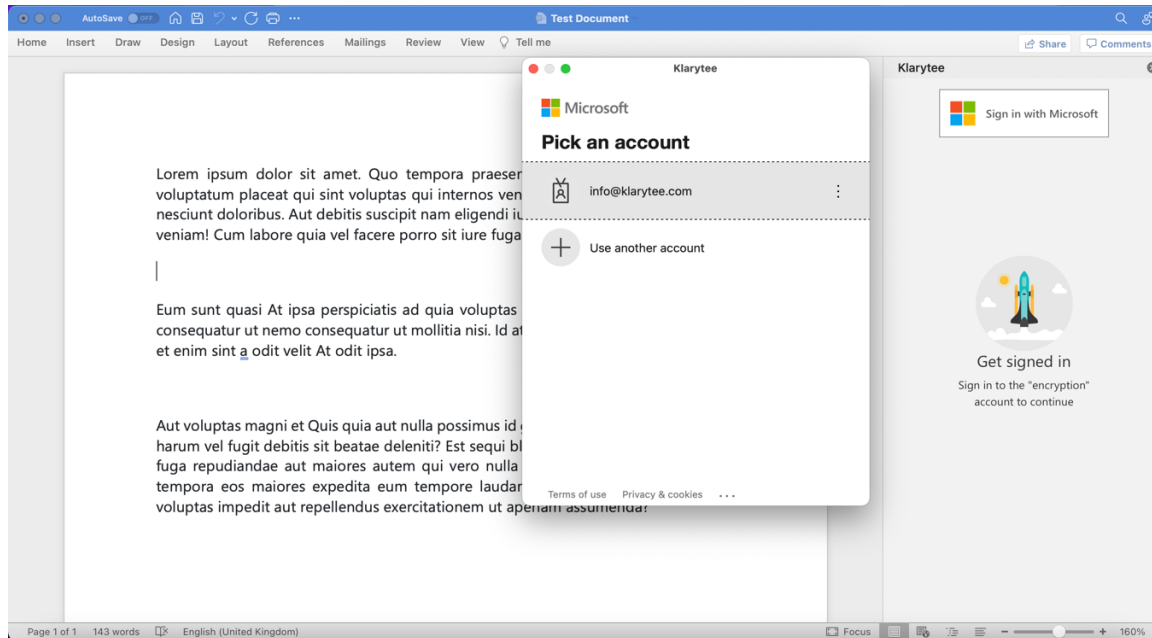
AutoSave OFF

Test Document

Home Insert Draw Design Layout References Mailings Review View Tell me

Share Comments

Lorem ipsum dolor sit amet. Quo tempora praesen voluptatum placeat qui sint voluptas qui internos ven nesciunt doloribus. Aut debitis suscipit nam eligendi iu veniam! Cum labore quia vel facere porro sit iure fuga

Eum sunt quasi At ipsa perspiciatis ad quia voluptas consequatur ut nemo consequatur ut mollitia nisi. Id at et enim sint a odit velit At odit ipsa.

Aut voluptas magni et Quis quia aut nulla possimus id harum vel fugit debitis sit beatae deleniti? Est sequi bl fuga repudiandae aut maiores autem qui vero nulla tempora eos maiores expedita eum tempore laudar voluptas impedit aut repellendus exercitationem ut aperiam assumenda?

Klarytee

Microsoft

Pick an account

info@klarytee.com

Use another account

Terms of use Privacy & cookies ...

Klarytee

Sign in with Microsoft

Get signed in

Sign in to the "encryption" account to continue

Page 1 of 1 143 words English (United Kingdom)

Focus 160%